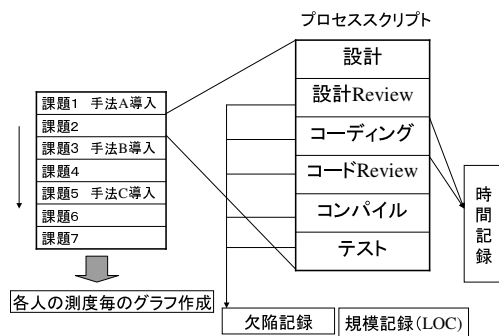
プロセススクリプト

課題1 手法A導入
課題2
課題3 手法B導入
課題4
課題5 手法C導入
課題6
課題7

設計
設計Review
コーディング
コードReview
コンパイル
テスト

時間記録

各人の測度毎のグラフ作成

欠陥記録

規模記録(LOC)